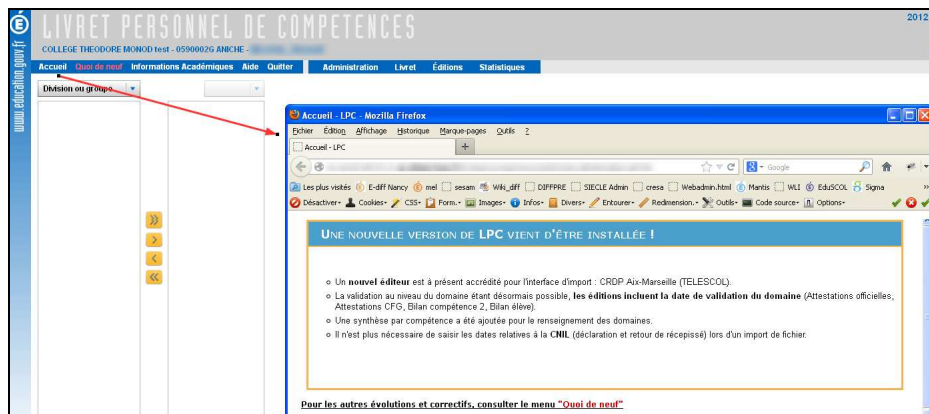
www.education.gouv.fr

LIVRET PERSONNEL DE COMPETENCES

2012

COLLEGE THEODORE MONOD test - 0590002G ANICHE - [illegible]

Accueil Quoi de neuf Informations Académiques Aide Quitter

Administration Livret Éditions Statistiques

Division ou groupe

Accueil - LPC - Mozilla Firefox

Fichier Édition Affichage Historique Marque-pages Outils ?

Accueil - LPC

Google

Les plus visités E-diff Nancy mel sesam Wiki_diff DIFFPRE SIECLE Admin cresa Webadmin.html Mantis WLI EduSCOL Sigma

Désactiver Cookies CSS Form. Images Infos Divers Entourer Redimension. Outils Code source Options

UNE NOUVELLE VERSION DE LPC VIENT D'ÊTRE INSTALLÉE !

Un nouvel éditeur est à présent accrédité pour l'interface d'import : CRDP Aix-Marseille (TELESCOL).

La validation au niveau du domaine étant désormais possible, les éditions incluent la date de validation du domaine (Attestations officielles, Attestations CFG, Bilan compétence 2, Bilan élève).

Une synthèse par compétence a été ajoutée pour le renseignement des domaines.

Il n'est plus nécessaire de saisir les dates relatives à la CNIL (déclaration et retour de récépissé) lors d'un import de fichier.

Pour les autres évolutions et correctifs, consulter le menu "Quoi de neuf"